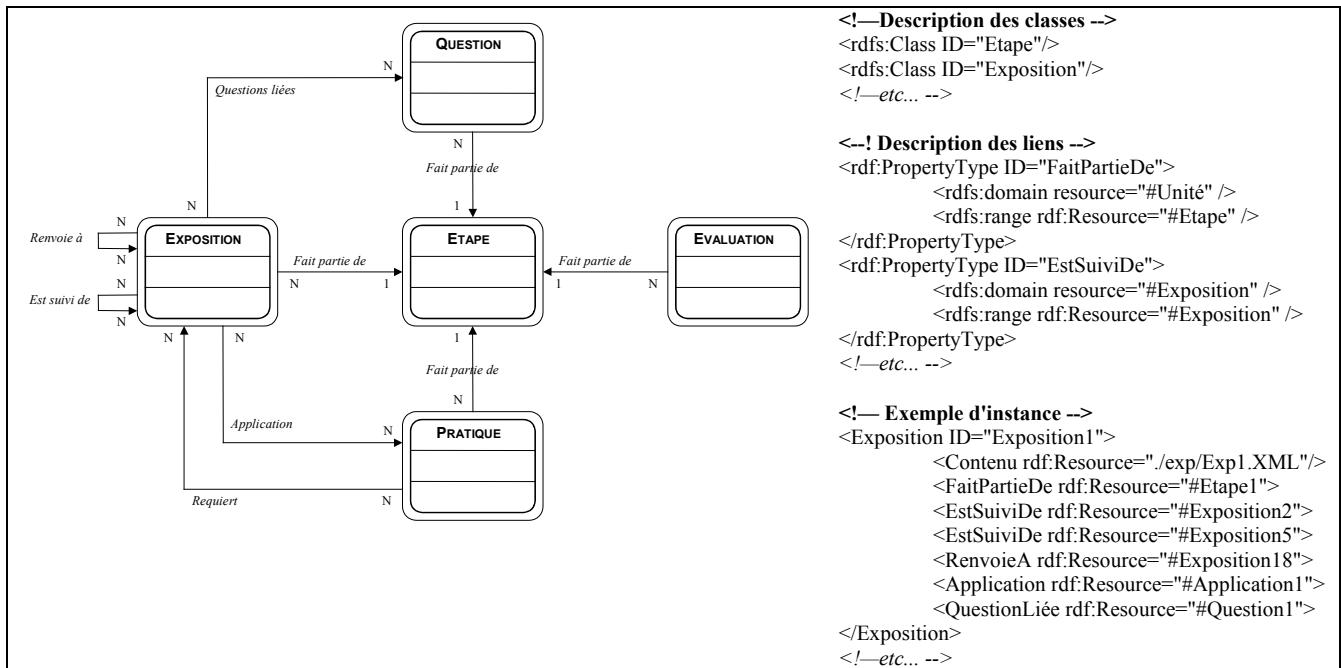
QUESTION

N

Questions liées

N

Fait partie de

1

N

Renvoie à

N

EXPOSITION

Fait partie de

N

1

ETAPE

Fait partie de

1

N

EVALUATION

N

Est suivi de

N

N

N

1

Fait partie de

N

Application

N

PRATIQUE

Requiert

N

<!—Description des classes -->
<rdfs:Class ID="Etape"/>
<rdfs:Class ID="Exposition"/>
<!—etc... -->

<--! Description des liens -->
<rdf:PropertyType ID="FaitPartieDe">
<rdfs:domain resource="#Unité" />
<rdfs:range rdf:Resource="#Etape" />
</rdf:PropertyType>
<rdf:PropertyType ID="EstSuiviDe">
<rdfs:domain resource="#Exposition" />
<rdfs:range rdf:Resource="#Exposition" />
</rdf:PropertyType>
<!—etc... -->

<!— Exemple d'instance -->
<Exposition ID="Exposition1">
<Contenu rdf:Resource="./exp/Exp1.XML"/>
<FaitPartieDe rdf:Resource="#Etape1">
<EstSuiviDe rdf:Resource="#Exposition2">
<EstSuiviDe rdf:Resource="#Exposition5">
<RenvoieA rdf:Resource="#Exposition18">
<Application rdf:Resource="#Application1">
<QuestionLiée rdf:Resource="#Question1">
</Exposition>
<!—etc... -->